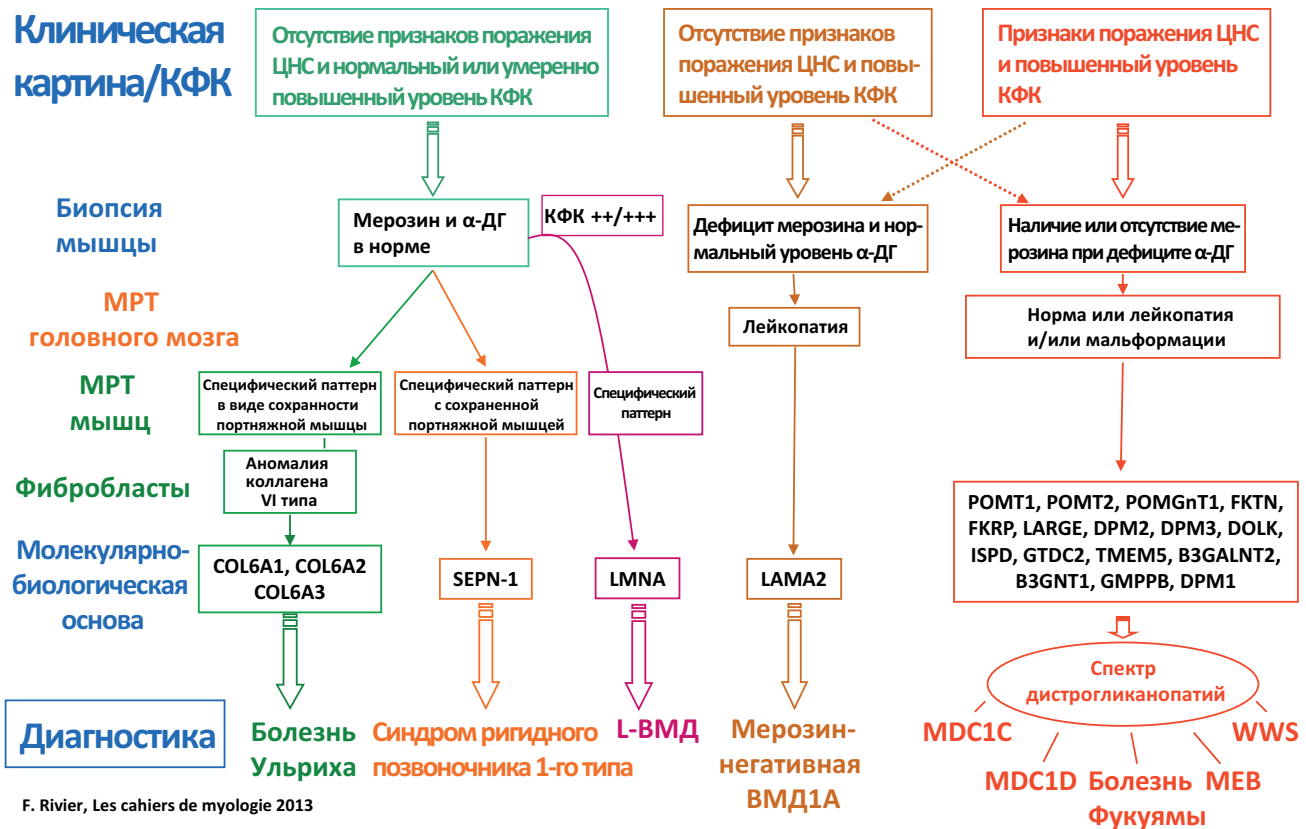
Клиническая картина/КФК

Отсутствие признаков поражения ЦНС и нормальный или умеренно повышенный уровень КФК

Отсутствие признаков поражения ЦНС и повышенный уровень КФК

Признаки поражения ЦНС и повышенный уровень КФК

Биопсия мышцы

Мерозин и α-ДГ в норме

КФК ++/+++

Дефицит мерозина и нормальный уровень α-ДГ

Наличие или отсутствие мерозина при дефиците α-ДГ

МРТ головного мозга

Лейкопатия

Норма или лейкопатия и/или мальформации

МРТ мышц

Специфический паттерн в виде сохранности портняжной мышцы

Специфический паттерн с сохраненной портняжной мышцей

Специфический паттерн

Фибробласты

Аномалия коллагена VI типа

POMT1, POMT2, POMGnT1, FKTN, FKRP, LARGE, DPM2, DPM3, DOLK, ISPD, GTDC2, TMEM5, B3GALNT2, B3GNT1, GMPPB, DPM1

Молекулярно-биологическая основа

COL6A1, COL6A2 COL6A3

SEPN-1

LMNA

LAMA2

Спектр дистрогликанопатий

Диагностика

Болезнь Ульриха

Синдром ригидного позвоночника 1-го типа

L-ВМД

Мерозин-негативная ВМД1А

MDC1C

WWS

MDC1D

Болезнь Фукуямы

MEB

F. Rivier, Les cahiers de myologie 2013